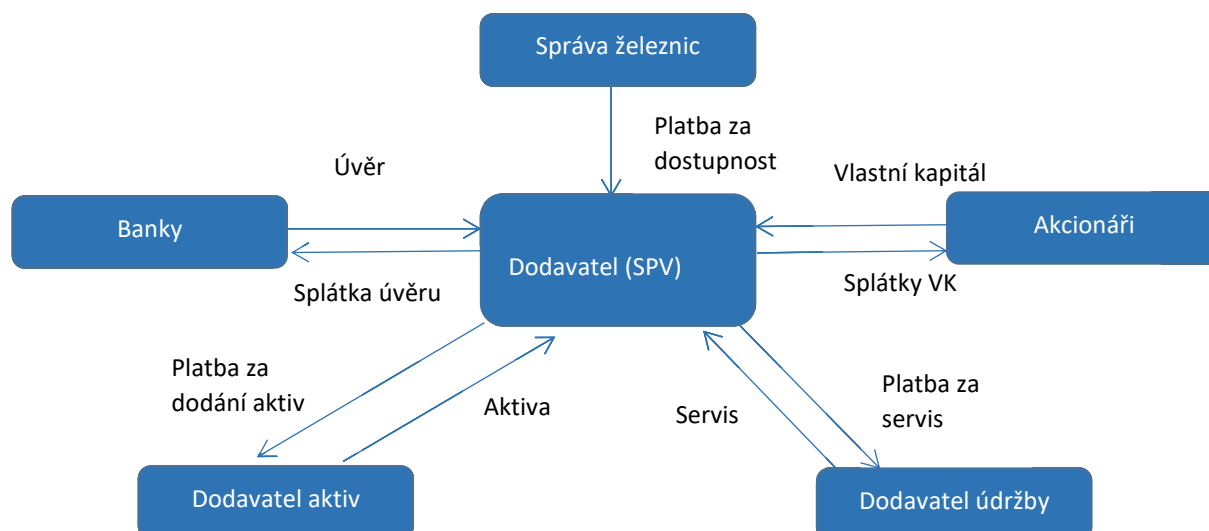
Správa železnic

Platba za dostupnost

Úvěr

Vlastní kapitál

Banky

Dodavatel (SPV)

Akcionáři

Splátka úvěru

Splátky VK

Platba za dodání aktiv

Aktiva

Servis

Platba za servis

Dodavatel aktiv

Dodavatel údržby